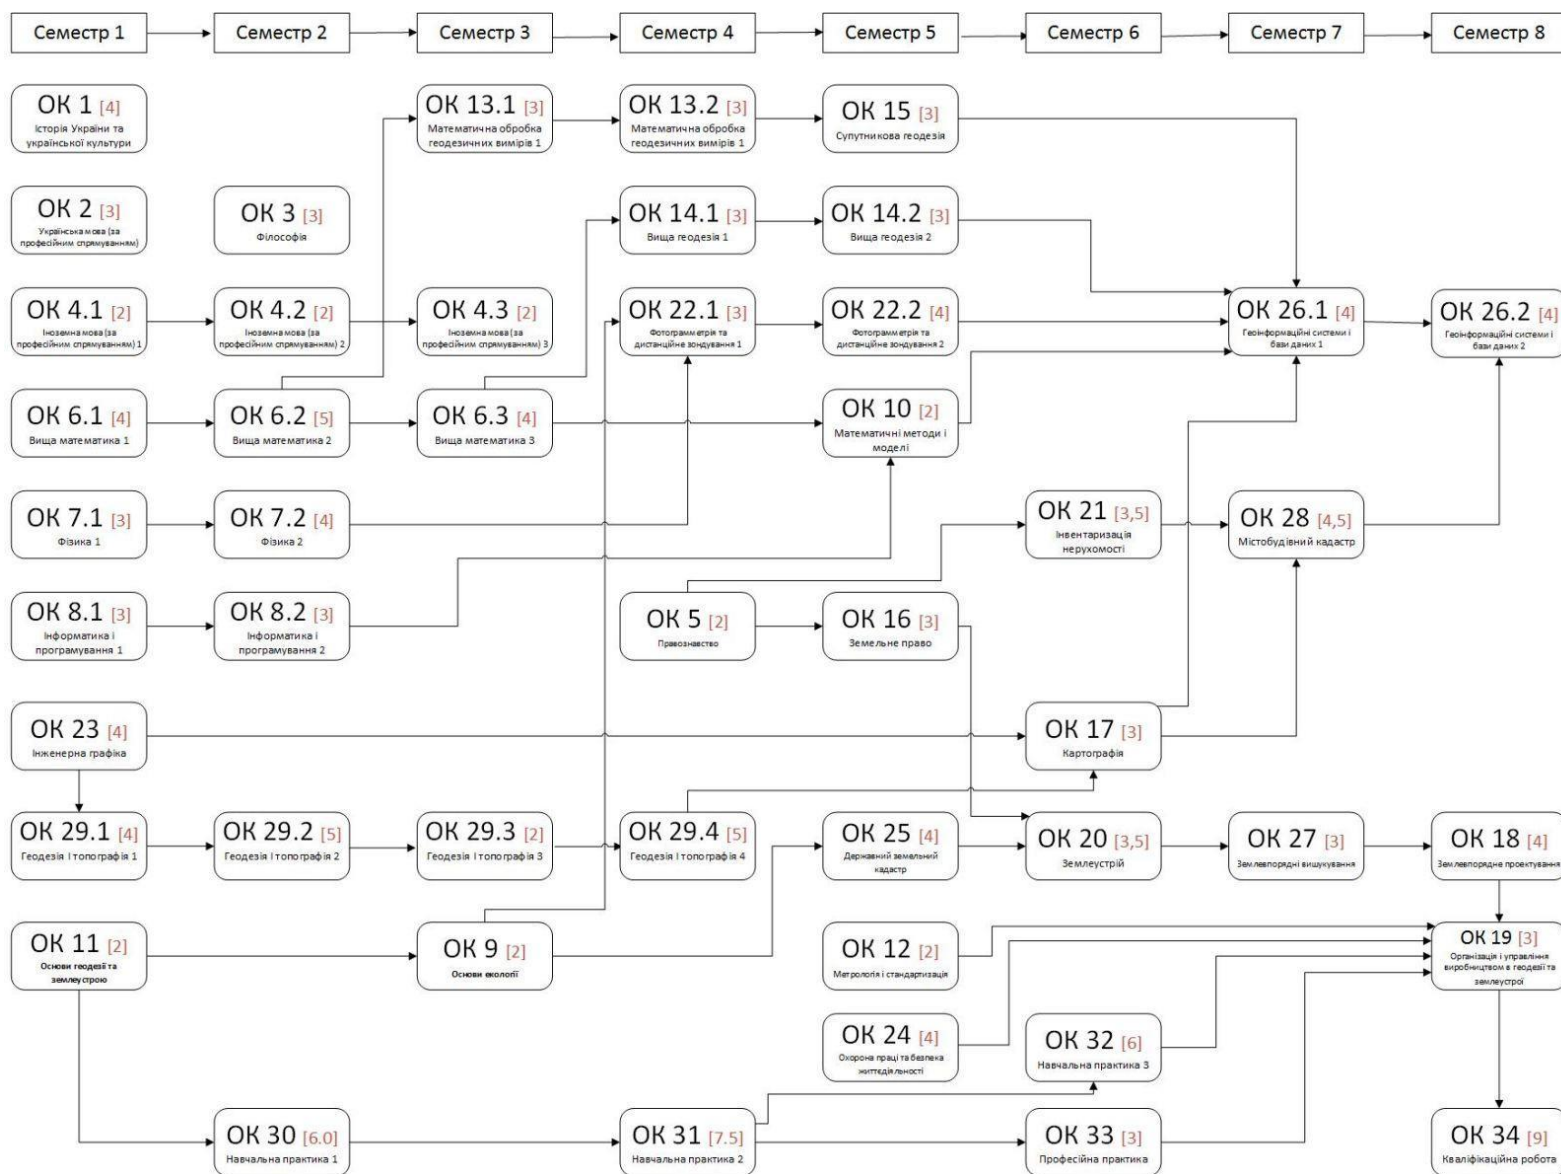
Семестр 1
Семестр 2
Семестр 3
Семестр 4
Семестр 5
Семестр 6
Семестр 7
Семестр 8

ОК 1 [4]
Історія України та української культури

ОК 13.1 [3]
Математична обробка геодезичних вимірів 1

ОК 13.2 [3]
Математична обробка геодезичних вимірів 1

ОК 15 [3]
Супутникова геодезія

ОК 2 [3]
Українська мова (за професійним спрямуванням)

ОК 3 [3]
Філософія

ОК 14.1 [3]
Вища геодезія 1

ОК 14.2 [3]
Вища геодезія 2

ОК 4.1 [2]
Іноземна мова (за професійним спрямуванням) 1

ОК 4.2 [2]
Іноземна мова (за професійним спрямуванням) 2

ОК 4.3 [2]
Іноземна мова (за професійним спрямуванням) 3

ОК 22.1 [3]
Фотограмметрія та дистанційне зондування 1

ОК 22.2 [4]
Фотограмметрія та дистанційне зондування 2

ОК 26.1 [4]
Геоінформаційні системи і бази даних 1

ОК 26.2 [4]
Геоінформаційні системи і бази даних 2

ОК 6.1 [4]
Вища математика 1

ОК 6.2 [5]
Вища математика 2

ОК 6.3 [4]
Вища математика 3

ОК 10 [2]
Математичні методи і моделі

ОК 7.1 [3]
Фізика 1

ОК 7.2 [4]
Фізика 2

ОК 21 [3,5]
Інвентаризація нерухомості

ОК 28 [4,5]
Містобудівний кадастр

ОК 8.1 [3]
Інформатика і програмування 1

ОК 8.2 [3]
Інформатика і програмування 2

ОК 5 [2]
Правознавство

ОК 16 [3]
Земельне право

ОК 23 [4]
Інженерна графіка

ОК 17 [3]
Картографія

ОК 29.1 [4]
Геодезія і топографія 1

ОК 29.2 [5]
Геодезія і топографія 2

ОК 29.3 [2]
Геодезія і топографія 3

ОК 29.4 [5]
Геодезія і топографія 4

ОК 25 [4]
Державний земельний кадастр

ОК 20 [3,5]
Землеустрій

ОК 27 [3]
Землевпорядні вишукування

ОК 18 [4]
Землевпорядне проектування

ОК 11 [2]
Основи геодезії та землеустрою

ОК 9 [2]
Основи екології

ОК 12 [2]
Метрологія і стандартизація

ОК 19 [3]
Організація і управління виробництвом в геодезії та землеустрої

ОК 24 [4]
Охорона праці та безпека життєдіяльності

ОК 32 [6]
Навчальна практика 3

ОК 30 [6.0]
Навчальна практика 1

ОК 31 [7.5]
Навчальна практика 2

ОК 33 [3]
Професійна практика

ОК 34 [9]
Кваліфікаційна робота